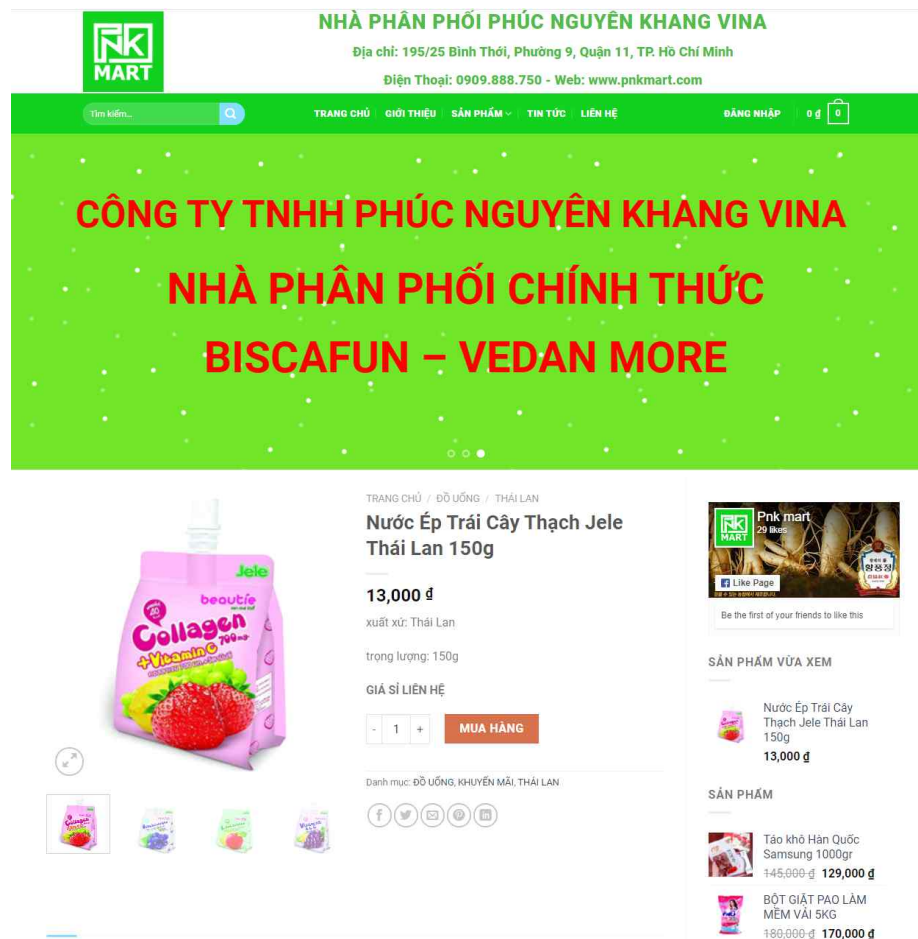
PNK MART

NHÀ PHÂN PHỐI PHÚC NGUYÊN KHANG VINA

Địa chỉ: 195/25 Bình Thới, Phường 9, Quận 11, TP. Hồ Chí Minh

Điện Thoại: 0909.888.750 - Web: www.pnkmart.com

Tìm kiếm...

TRANG CHỦ | GIỚI THIỆU | SẢN PHẨM | TIN TỨC | LIÊN HỆ

ĐĂNG NHẬP | 0 ₫ 0

CÔNG TY TNHH PHÚC NGUYÊN KHANG VINA

NHÀ PHÂN PHỐI CHÍNH THỨC

BISCAFUN – VEDAN MORE

Jele beautie Collagen 700mg + Vitamin C

TRANG CHỦ / ĐỒ UỐNG / THÁI LAN

Nước Ép Trái Cây Thạch Jele Thái Lan 150g

13,000 ₫

xuất xứ: Thái Lan

trọng lượng: 150g

GIÁ SỈ LIÊN HỆ

- 1 +

MUA HÀNG

Danh mục: ĐỒ UỐNG, KHUYẾN MÃI, THÁI LAN

Pnk mart
29 likes

Like Page

Be the first of your friends to like this

SẢN PHẨM VỪA XEM

Nước Ép Trái Cây Thạch Jele Thái Lan 150g
13,000 ₫

SẢN PHẨM

Táo khô Hàn Quốc Samsung 1000gr
~~145,000 ₫~~ 129,000 ₫

BỘT GIẶT PAO LÀM MỀM VẢI 5KG
~~180,000 ₫~~ 170,000 ₫